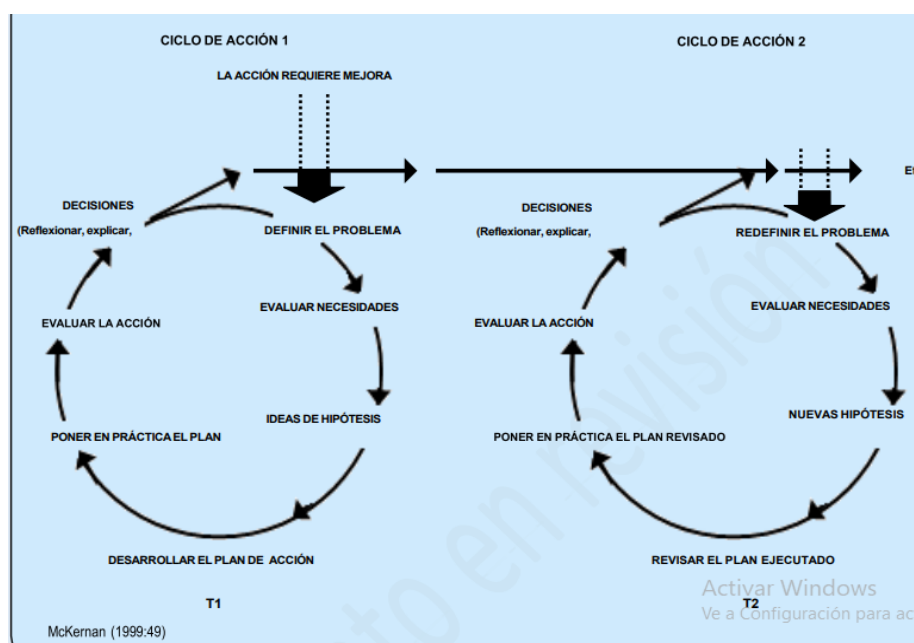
CICLO DE ACCIÓN 1

LA ACCIÓN REQUIERE MEJORA

DECISIONES

(Reflexionar, explicar,

DEFINIR EL PROBLEMA

EVALUAR NECESIDADES

EVALUAR LA ACCIÓN

IDEAS DE HIPÓTESIS

PONER EN PRÁCTICA EL PLAN

DESARROLLAR EL PLAN DE ACCIÓN

T1

CICLO DE ACCIÓN 2

E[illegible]

DECISIONES

(Reflexionar, explicar,

REDEFINIR EL PROBLEMA

EVALUAR NECESIDADES

EVALUAR LA ACCIÓN

NUEVAS HIPÓTESIS

PONER EN PRÁCTICA EL PLAN REVISADO

REVISAR EL PLAN EJECUTADO

T2

to en revisión

Activar Windows
Ve a Configuración para ac

McKernan (1999:49)